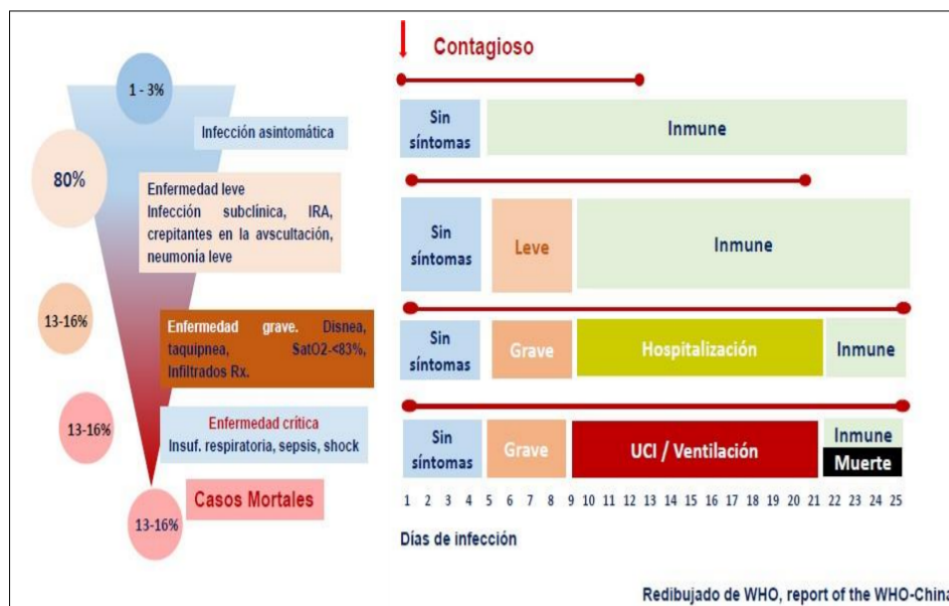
1 - 3%

Infección asintomática

80%

Enfermedad leve
Infección subclínica, IRA, crepitantes en la avscultación, neumonía leve

13-16%

Enfermedad grave. Disnea, taquipnea, SatO2-<83%, Infiltrados Rx.

13-16%

Enfermedad crítica
Insuf. respiratoria, sepsis, shock

Casos Mortales

13-16%

Contagioso

| Sin síntomas | Inmune | | |
|---|---|---|---|

| Sin síntomas | Leve | Inmune | |
|---|---|---|---|

| Sin síntomas | Grave | Hospitalización | Inmune |
|---|---|---|---|

| Sin síntomas | Grave | UCI / Ventilación | Inmune / Muerte |
|---|---|---|---|

1 2 3 4 5 6 7 8 9 10 11 12 13 14 15 16 17 18 19 20 21 22 23 24 25

Días de infección

Redibujado de WHO, report of the WHO-China